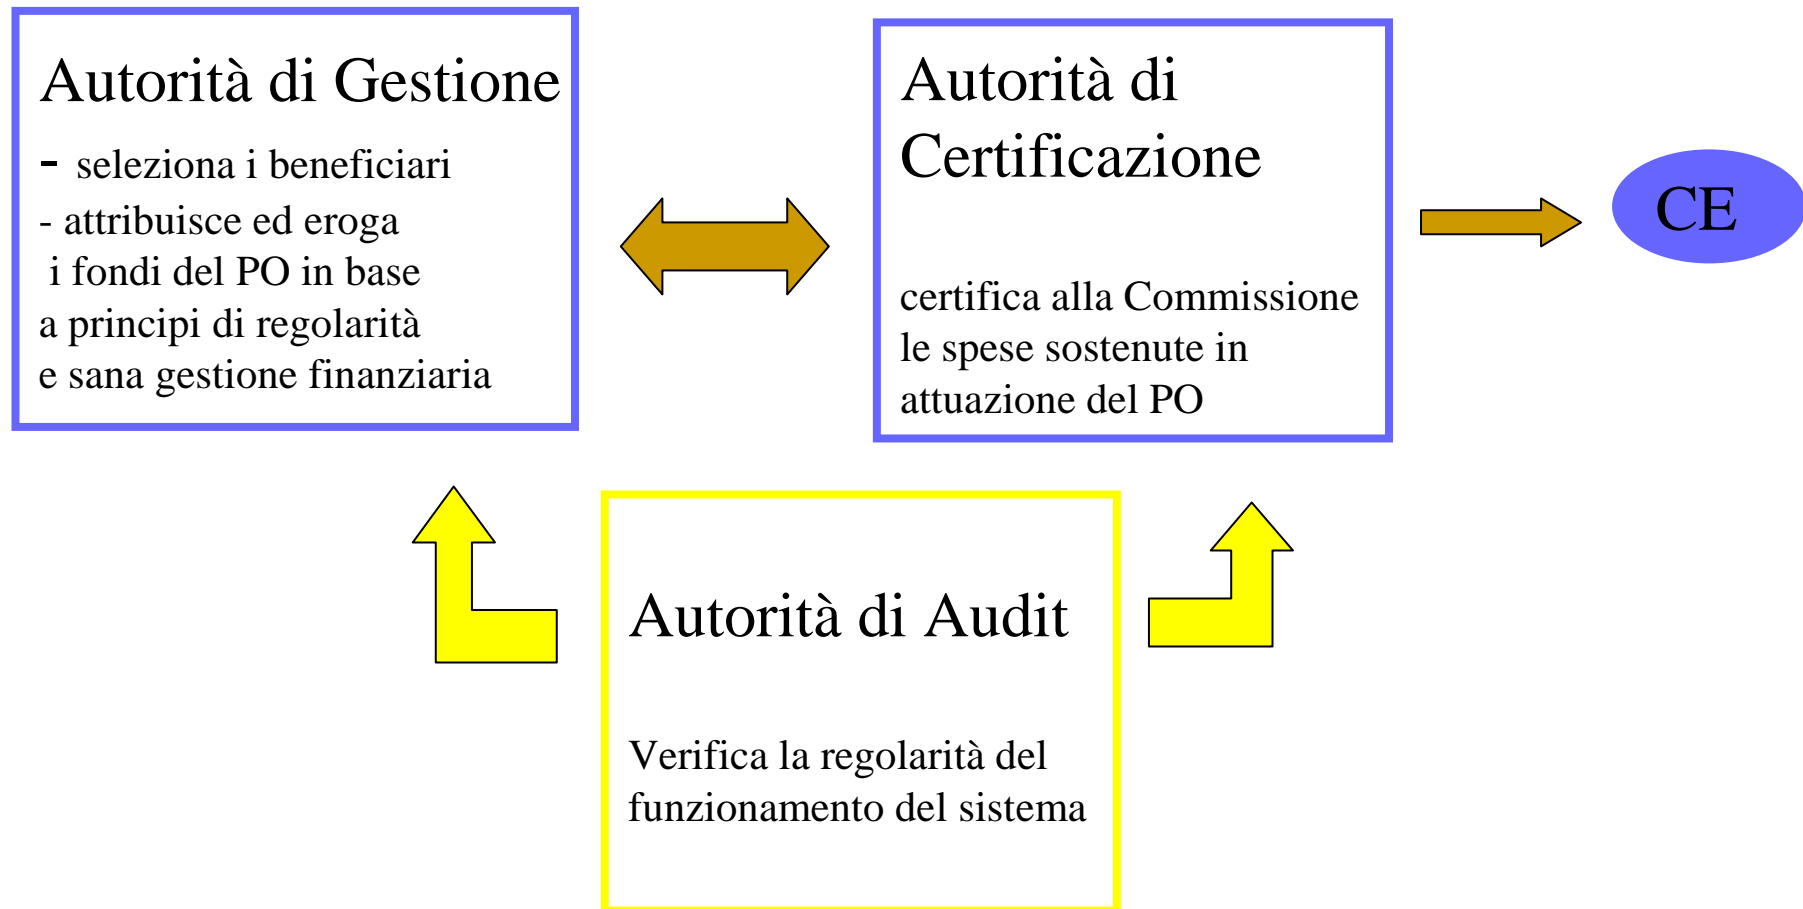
Autorità di Gestione

- seleziona i beneficiari
- attribuisce ed eroga i fondi del PO in base a principi di regolarità e sana gestione finanziaria

Autorità di Certificazione

certifica alla Commissione le spese sostenute in attuazione del PO

CE

Autorità di Audit

Verifica la regolarità del funzionamento del sistema